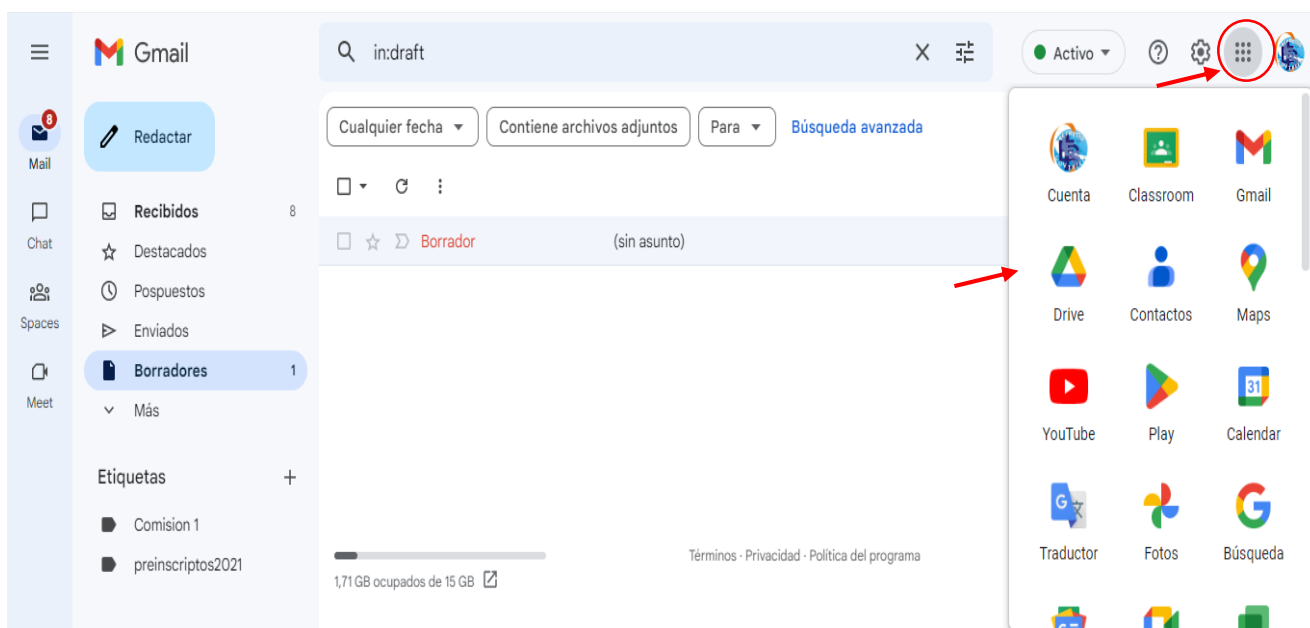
Gmail

in:draft

Activo

8
Mail

Chat

Spaces

Meet

Redactar

Recibidos 8
Destacados
Pospuestos
Enviados
Borradores 1
Más

Etiquetas +

Comision 1
preinscriptos2021

Cualquier fecha
Contiene archivos adjuntos
Para
Búsqueda avanzada

Borrador (sin asunto)

1,71 GB ocupados de 15 GB

Términos · Privacidad · Política del programa

Cuenta
Classroom
Gmail
Drive
Contactos
Maps
YouTube
Play
Calendar
Traductor
Fotos
Búsqueda

31